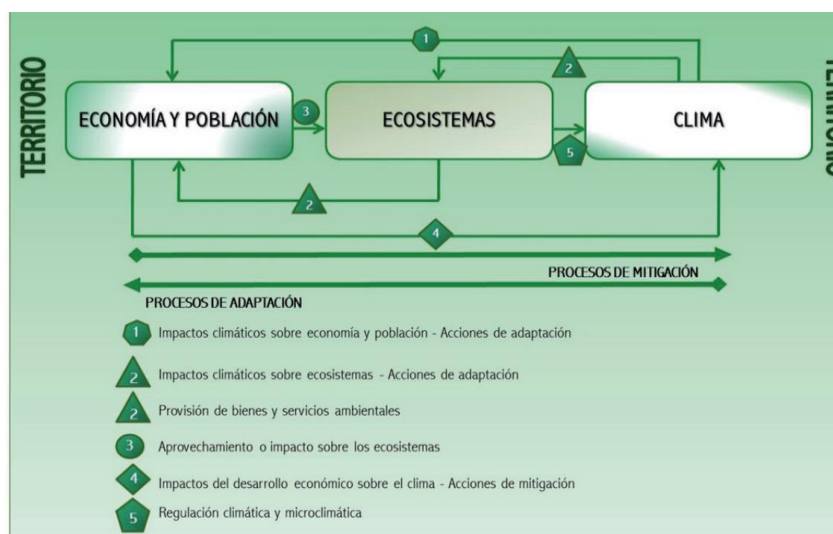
TERRITORIO

TERRITORIO

1

2

ECONOMÍA Y POBLACIÓN

3

ECOSISTEMAS

CLIMA

5

2

4

PROCESOS DE MITIGACIÓN

PROCESOS DE ADAPTACIÓN

1 Impactos climáticos sobre economía y población - Acciones de adaptación

2 Impactos climáticos sobre ecosistemas - Acciones de adaptación

2 Provisión de bienes y servicios ambientales

3 Aprovechamiento o impacto sobre los ecosistemas

4 Impactos del desarrollo económico sobre el clima - Acciones de mitigación

5 Regulación climática y microclimática